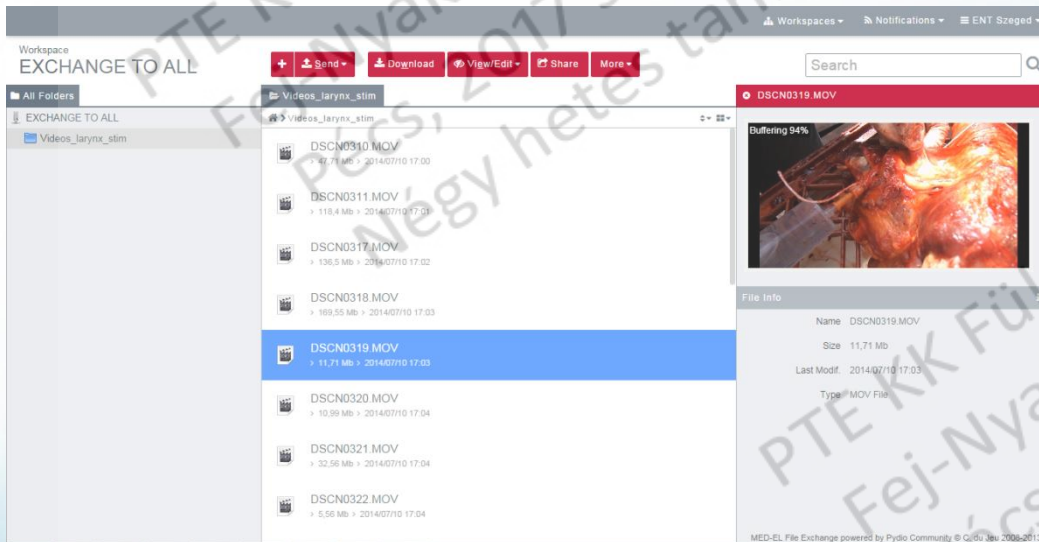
Workspaces ▾ Notifications ▾ ENT Szeged ▾

Workspace
EXCHANGE TO ALL

+ Send ▾ Download View/Edit ▾ Share More ▾

Search

All Folders
EXCHANGE TO ALL
Videos_larynx_stim

Videos_larynx_stim
Videos_larynx_stim

DSCN0310.MOV
> 47,71 Mb > 2014/07/10 17:00

DSCN0311.MOV
> 118,4 Mb > 2014/07/10 17:01

DSCN0317.MOV
> 136,5 Mb > 2014/07/10 17:02

DSCN0318.MOV
> 169,55 Mb > 2014/07/10 17:03

DSCN0319.MOV
> 11,71 Mb > 2014/07/10 17:03

DSCN0320.MOV
> 10,99 Mb > 2014/07/10 17:04

DSCN0321.MOV
> 32,56 Mb > 2014/07/10 17:04

DSCN0322.MOV
> 5,56 Mb > 2014/07/10 17:04

DSCN0319.MOV
Buffering 94%

File Info
Name DSCN0319.MOV
Size 11,71 Mb
Last Modif. 2014/07/10 17:03
Type MOV File

MED-EL File Exchange powered by Pydio Community © C. du Jeu 2008-201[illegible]

PTE KK Fül-Orr-Gégészeti és Fej-Nyaksebészeti Klinika, Pécs, 2017 - Négy hetes tan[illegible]
PTE KK Fü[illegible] Fej-Nya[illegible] Pécs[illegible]